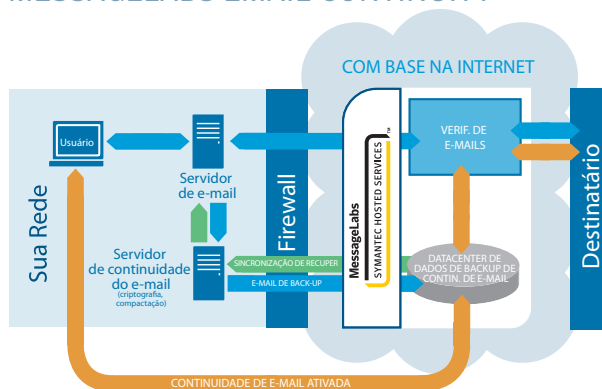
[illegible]

COM BASE NA INTERNET

Usuário

Servidor de e-mail

Sua Rede

Firewall

MessageLabs
SYMANTEC HOSTED SERVICES

VERIF. DE E-MAILS

Destinatário

Servidor de continuidade do e-mail
(criptografia, compactação)

SINCRONIZAÇÃO DE RECUPER

E-MAIL DE BACK-UP

DATACENTER DE DADOS DE BACKUP DE CONTIN. DE E-MAIL

CONTINUIDADE DE E-MAIL ATIVADA